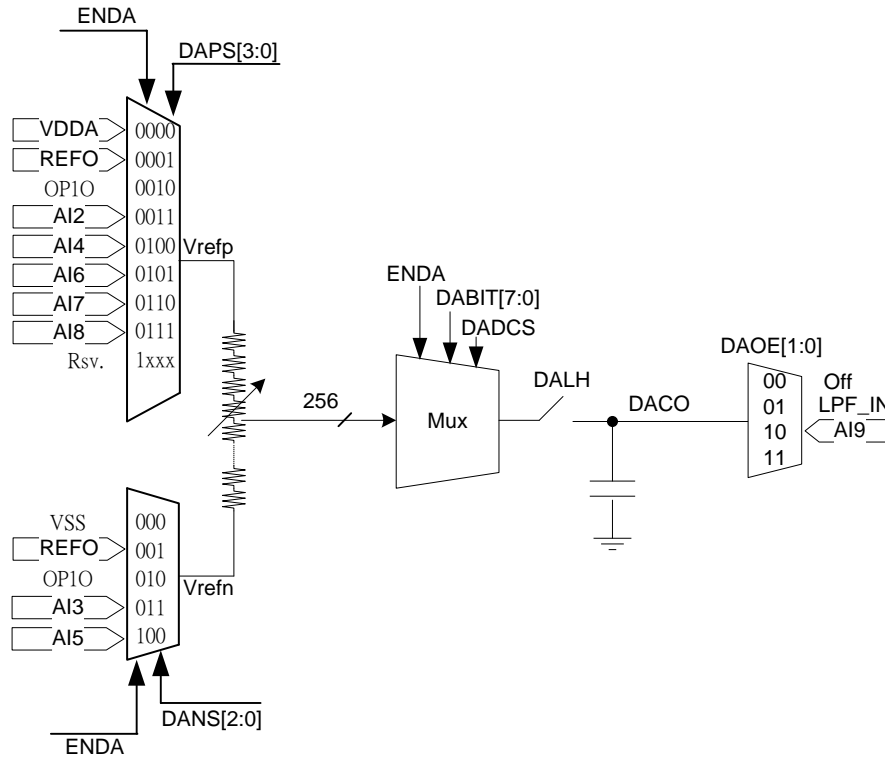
ENDA

DAPS[3:0]

VDDA 0000
REFO 0001
OP1O 0010
AI2 0011
AI4 0100
AI6 0101
AI7 0110
AI8 0111
Rsv. 1xxx

Vrefp

ENDA

DABIT[7:0]

DADCS

256

Mux

DALH

DACO

DAOE[1:0]

00 Off
01 LPF_IN
10 AI9
11

VSS 000
REFO 001
OP1O 010
AI3 011
AI5 100

Vrefn

DANS[2:0]

ENDA